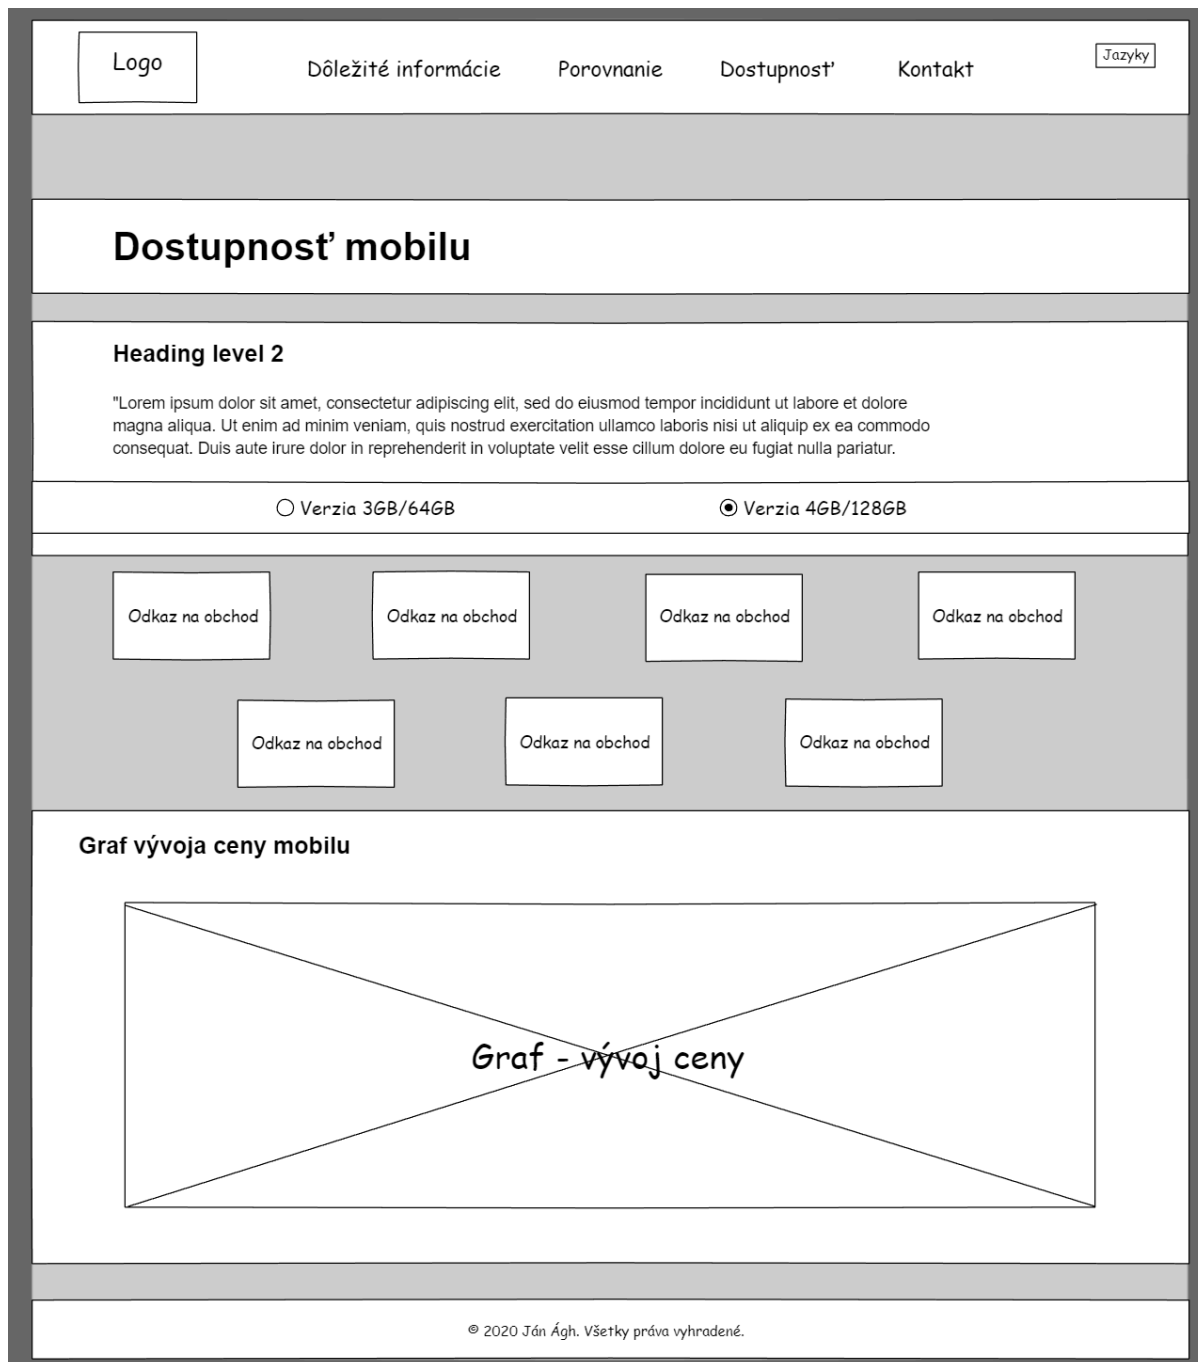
Logo

Dôležité informácie

Porovnanie

Dostupnosť

Kontakt

Jazyky

Dostupnosť mobilu

Heading level 2

"Lorem ipsum dolor sit amet, consectetur adipiscing elit, sed do eiusmod tempor incididunt ut labore et dolore magna aliqua. Ut enim ad minim veniam, quis nostrud exercitation ullamco laboris nisi ut aliquip ex ea commodo consequat. Duis aute irure dolor in reprehenderit in voluptate velit esse cillum dolore eu fugiat nulla pariatur.

Verzia 3GB/64GB

Verzia 4GB/128GB

Odkaz na obchod

Odkaz na obchod

Odkaz na obchod

Odkaz na obchod

Odkaz na obchod

Odkaz na obchod

Odkaz na obchod

Graf vývoja ceny mobilu

Graf - vývoj ceny

© 2020 Ján Ágh. Všetky práva vyhradené.